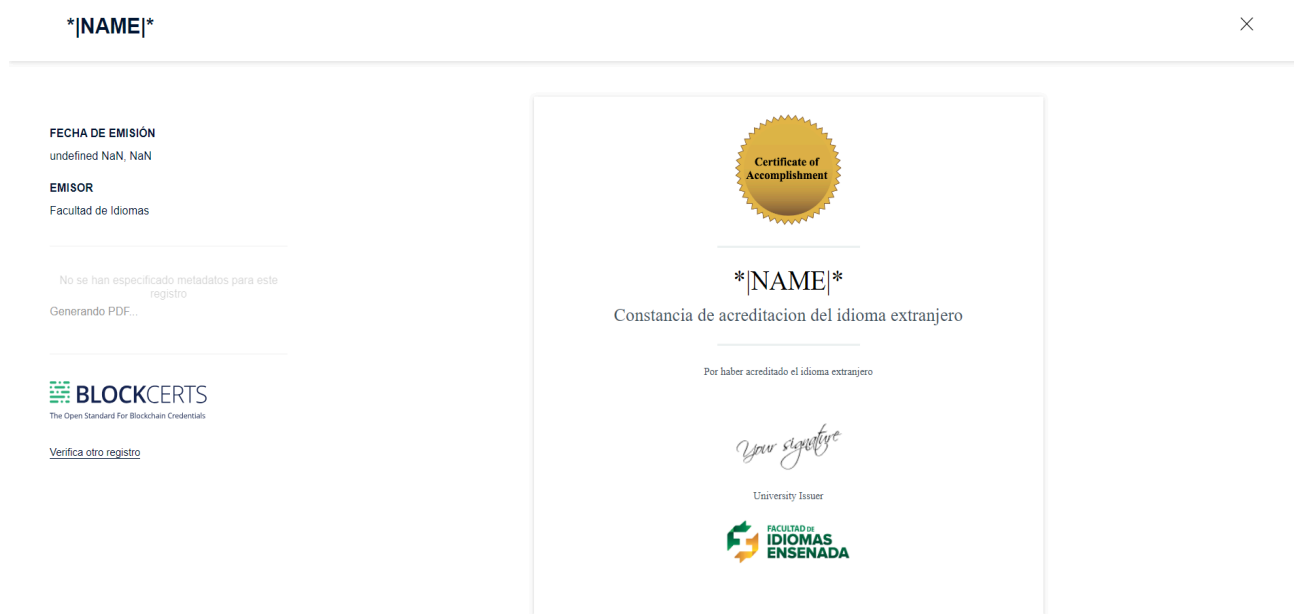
*|NAME|*

FECHA DE EMISIÓN
undefined NaN, NaN

EMISOR
Facultad de Idiomas

No se han especificado metadatos para este registro

Generando PDF...

BLOCKCERTS
The Open Standard For Blockchain Credentials

Verifica otro registro

Certificate of Accomplishment

*|NAME|*

Constancia de acreditacion del idioma extranjero

Por haber acreditado el idioma extranjero

Your signature

University Issuer

FACULTAD DE IDIOMAS ENSENADA